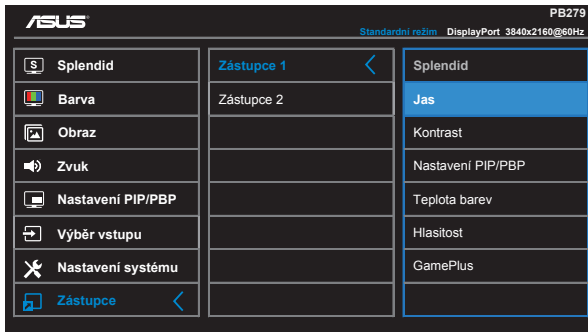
ASUS

PB279

Standardní režim DisplayPort 3840x2160@60Hz

Splendid
Barva
Obraz
Zvuk
Nastavení PIP/PBP
Výběr vstupu
Nastavení systému
Zástupce

Zástupce 1
Zástupce 2

Splendid
Jas
Kontrast
Nastavení PIP/PBP
Teplota barev
Hlasitost
GamePlus